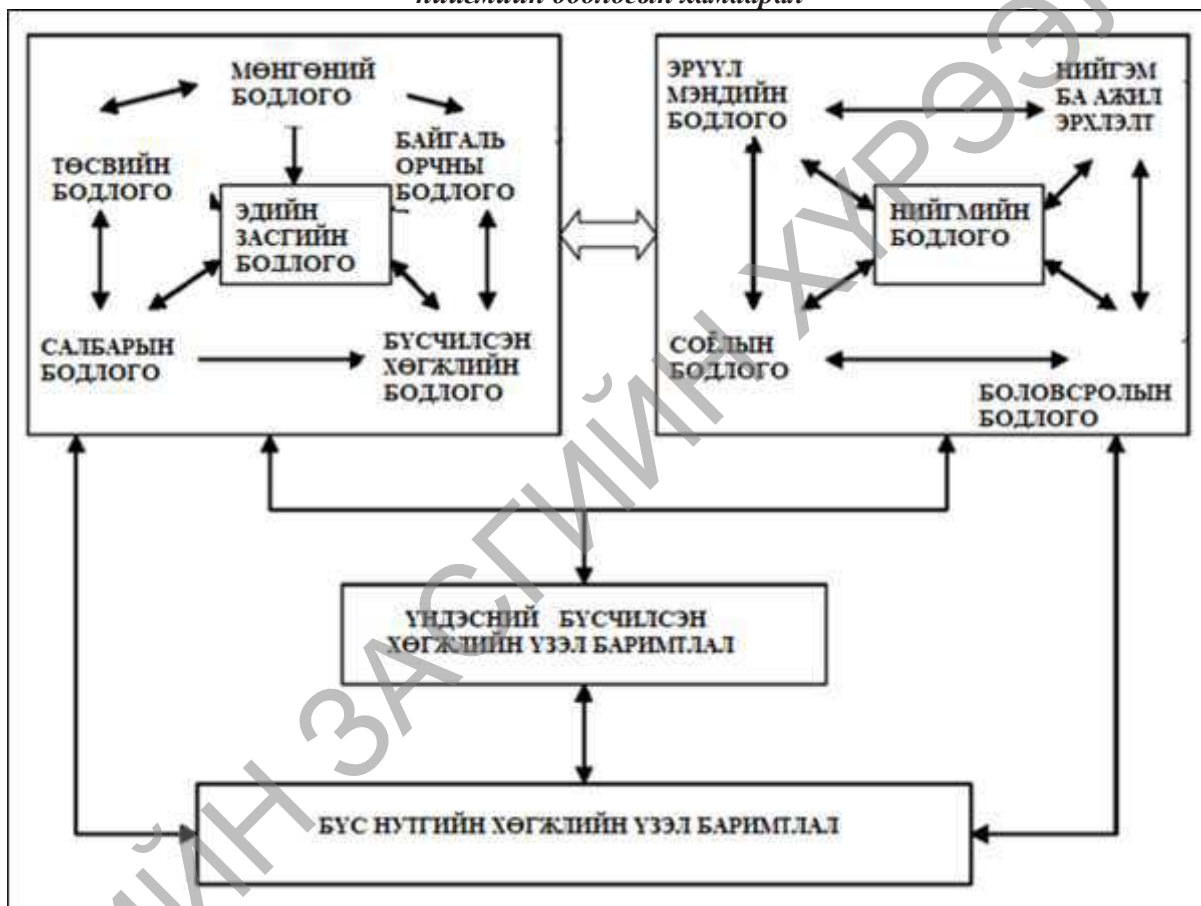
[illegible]

МӨНГӨНИЙ БОДЛОГО

ТӨСВИЙН БОДЛОГО

БАЙГАЛЬ ОРЧНЫ БОДЛОГО

ЭДИЙН ЗАСГИЙН БОДЛОГО

САЛБАРЫН БОДЛОГО

БҮСЧИЛСЭН ХӨГЖЛИЙН БОДЛОГО

ЭРҮҮЛ МЭНДИЙН БОДЛОГО

НИЙГЭМ БА АЖИЛ ЭРХЛЭЛТ

НИЙГМИЙН БОДЛОГО

СОЁЛЫН БОДЛОГО

БОЛОВСРОЛЫН БОДЛОГО

ҮНДЭСНИЙ БҮСЧИЛСЭН ХӨГЖЛИЙН ҮЗЭЛ БАРИМТЛАЛ

БҮС НУТГИЙН ХӨГЖЛИЙН ҮЗЭЛ БАРИМТЛАЛ

ЭДИЙН ЗАСГИЙН ХҮРЭЭ